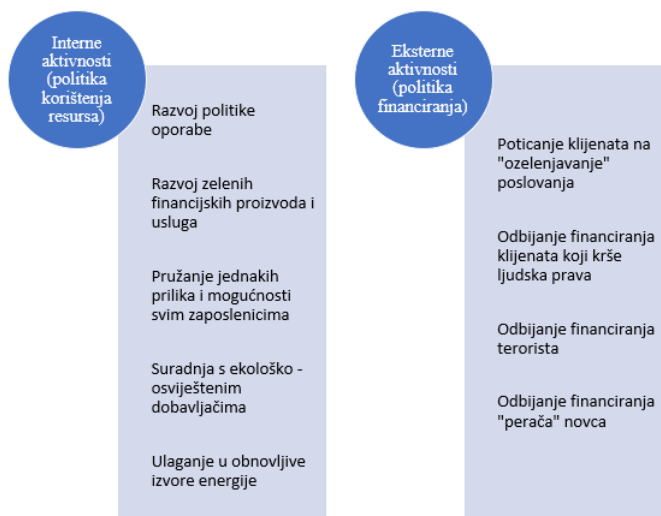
Interne aktivnosti (politika korištenja resursa)

Razvoj politike oporabe

Razvoj zelenih financijskih proizvoda i usluga

Pružanje jednakih prilika i mogućnosti svim zaposlenicima

Suradnja s ekološko - osviještenim dobavljačima

Ulaganje u obnovljive izvore energije

Eksterne aktivnosti (politika financiranja)

Poticanje klijenata na "ozelenjavanje" poslovanja

Odbijanje financiranja klijenata koji krše ljudska prava

Odbijanje financiranja terorista

Odbijanje financiranja "perača" novca